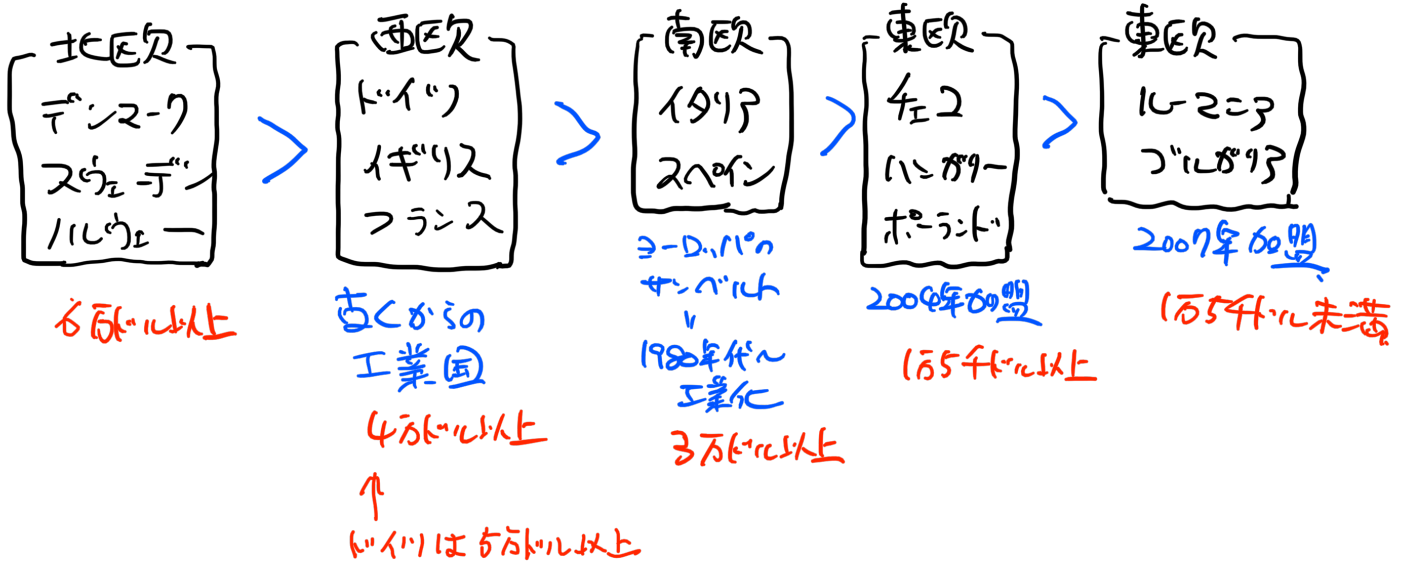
北欧
デンマーク
スウェーデン
ノルウェー

6万ドル以上

西欧
ドイツ
イギリス
フランス

古くからの
工業国

4万ドル以上

↑
ドイツは5万ドル以上

南欧
イタリア
スペイン

ヨーロッパの
サンベルト
↓
1980年代〜
工業化

3万ドル以上

東欧
チェコ
ハンガリー
ポーランド

2004年加盟

1万5千ドル以上

東欧
ルーマニア
ブルガリア

2007年加盟

1万5千ドル未満